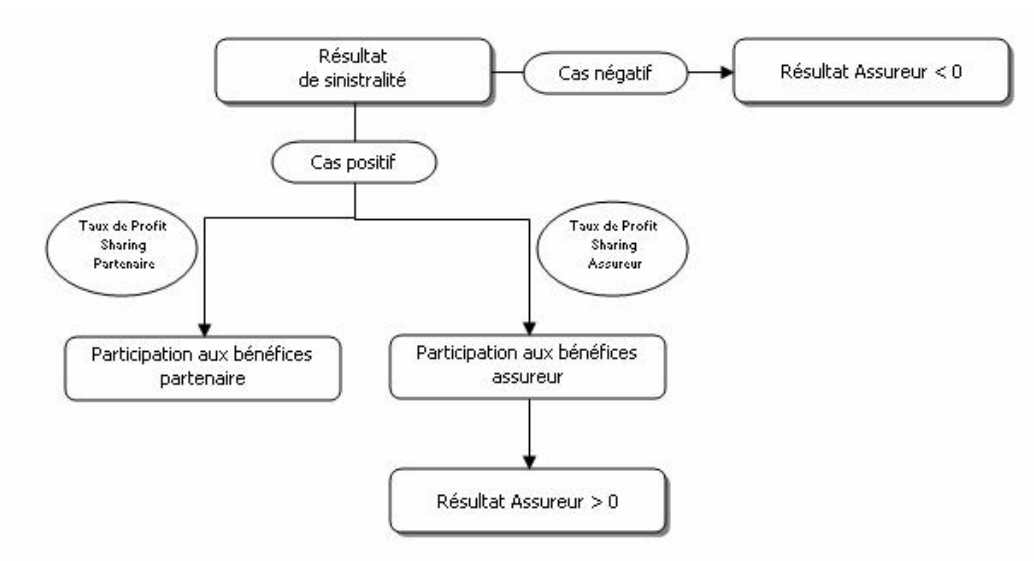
Résultat de sinistralité

Cas négatif

Résultat Assureur < 0

Cas positif

Taux de Profit Sharing Partenaire

Taux de Profit Sharing Assureur

Participation aux bénéfices partenaire

Participation aux bénéfices assureur

Résultat Assureur > 0